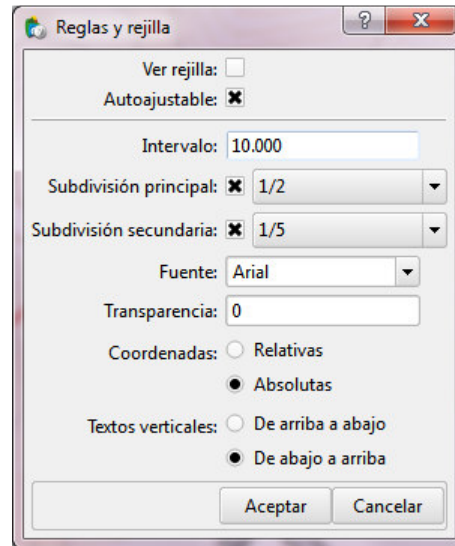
Reglas y rejilla

?

X

Ver rejilla:

Autoajustable:

Intervalo: 10.000

Subdivisión principal: 1/2

Subdivisión secundaria: 1/5

Fuente: Arial

Transparencia: 0

Coordenadas: Relativas

Absolutas

Textos verticales: De arriba a abajo

De abajo a arriba

Aceptar

Cancelar